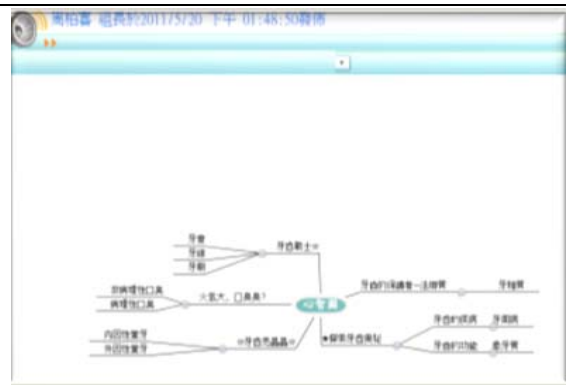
周柏蓉 迴覆於2011/7/20 下午 01:48:50轉佈

▸▸

▾

牙齒戰士
牙膏
牙線
牙刷

非病理性口臭
病理性口臭
火氣大，口臭臭?

心智圖

牙齒的保護者--法瑯質
牙釉質

內因性變色
外因性變色
牙齒亮晶晶

探索牙齒奧秘
牙齒的構造
牙周病
牙齒的功能
蛀牙菌